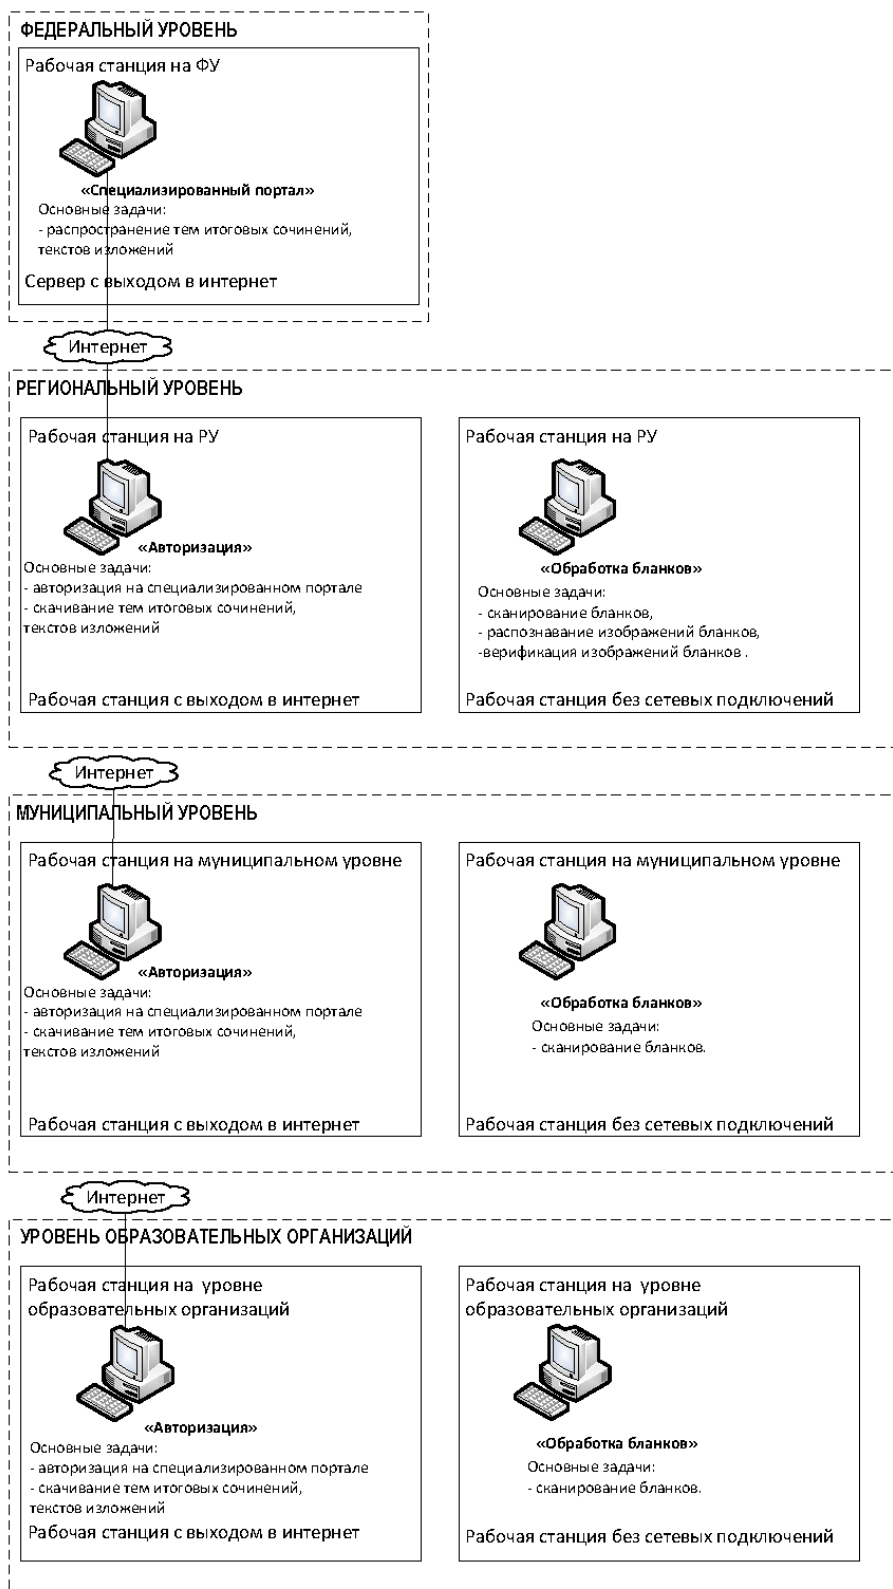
ФЕДЕРАЛЬНЫЙ УРОВЕНЬ

Рабочая станция на ФУ

«Специализированный портал»
Основные задачи:
- распространение тем итоговых сочинений, текстов изложений

Сервер с выходом в интернет

Интернет

РЕГИОНАЛЬНЫЙ УРОВЕНЬ

Рабочая станция на РУ

«Авторизация»
Основные задачи:
- авторизация на специализированном портале
- скачивание тем итоговых сочинений, текстов изложений

Рабочая станция с выходом в интернет

Рабочая станция на РУ

«Обработка бланков»
Основные задачи:
- сканирование бланков,
- распознавание изображений бланков,
-верификация изображений бланков .

Рабочая станция без сетевых подключений

Интернет

МУНИЦИПАЛЬНЫЙ УРОВЕНЬ

Рабочая станция на муниципальном уровне

«Авторизация»
Основные задачи:
- авторизация на специализированном портале
- скачивание тем итоговых сочинений, текстов изложений

Рабочая станция с выходом в интернет

Рабочая станция на муниципальном уровне

«Обработка бланков»
Основные задачи:
- сканирование бланков.

Рабочая станция без сетевых подключений

Интернет

УРОВЕНЬ ОБРАЗОВАТЕЛЬНЫХ ОРГАНИЗАЦИЙ

Рабочая станция на уровне образовательных организаций

«Авторизация»
Основные задачи:
- авторизация на специализированном портале
- скачивание тем итоговых сочинений, текстов изложений

Рабочая станция с выходом в интернет

Рабочая станция на уровне образовательных организаций

«Обработка бланков»
Основные задачи:
- сканирование бланков.

Рабочая станция без сетевых подключений